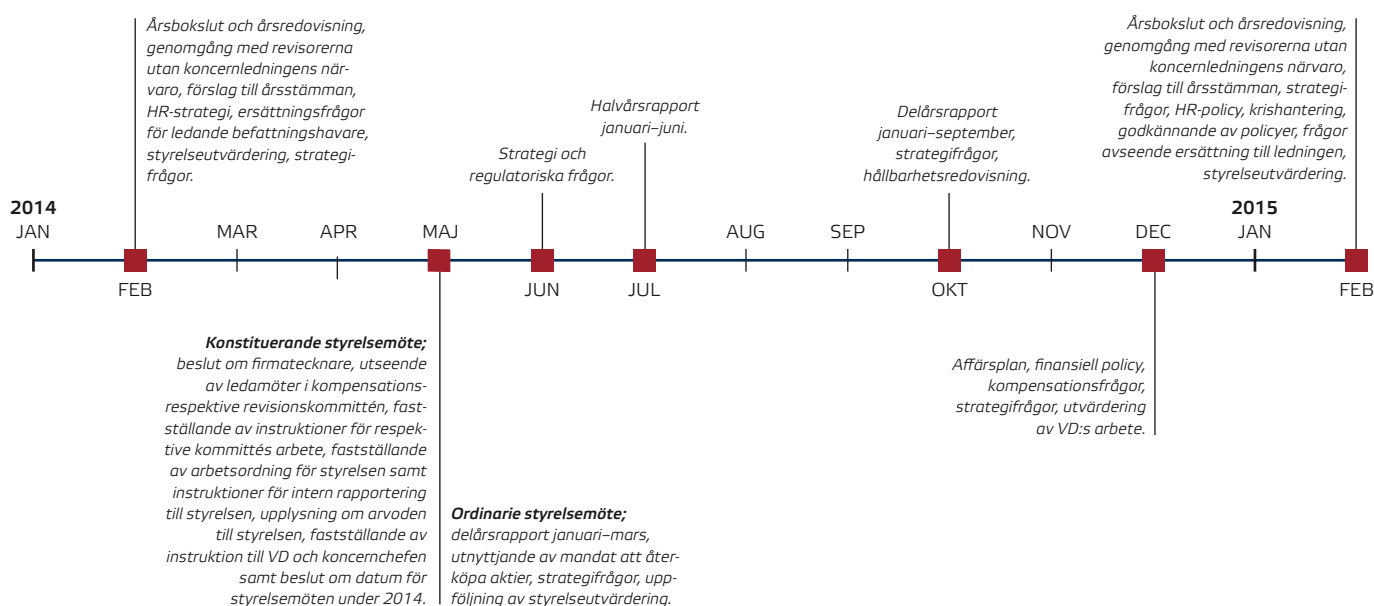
Årsbokslut och årsredovisning, genomgång med revisorerna utan koncernledningens närvaro, förslag till årsstämman, HR-strategi, ersättningsfrågor för ledande befattningshavare, styrelseutvärdering, strategifrågor.

Halvårsrapport januari–juni.

Strategi och regulatoriska frågor.

Delårsrapport januari–september, strategifrågor, hållbarhetsredovisning.

Årsbokslut och årsredovisning, genomgång med revisorerna utan koncernledningens närvaro, förslag till årsstämman, strategifrågor, HR-policy, krishantering, godkännande av policyer, frågor avseende ersättning till ledningen, styrelseutvärdering.

2014
JAN

FEB

MAR

APR

MAJ

JUN

JUL

AUG

SEP

OKT

NOV

DEC

2015
JAN

FEB

Konstituerande styrelsemöte; beslut om firmatecknare, utseende av ledamöter i kompensations- respektive revisionskommittén, fastställande av instruktioner för respektive kommittés arbete, fastställande av arbetsordning för styrelsen samt instruktioner för intern rapportering till styrelsen, upplysning om arvoden till styrelsen, fastställande av instruktion till VD och koncernchefen samt beslut om datum för styrelsemöten under 2014.

Ordinarie styrelsemöte; delårsrapport januari–mars, utnyttjande av mandat att återköpa aktier, strategifrågor, uppföljning av styrelseutvärdering.

Affärsplan, finansiell policy, kompensationsfrågor, strategifrågor, utvärdering av VD:s arbete.